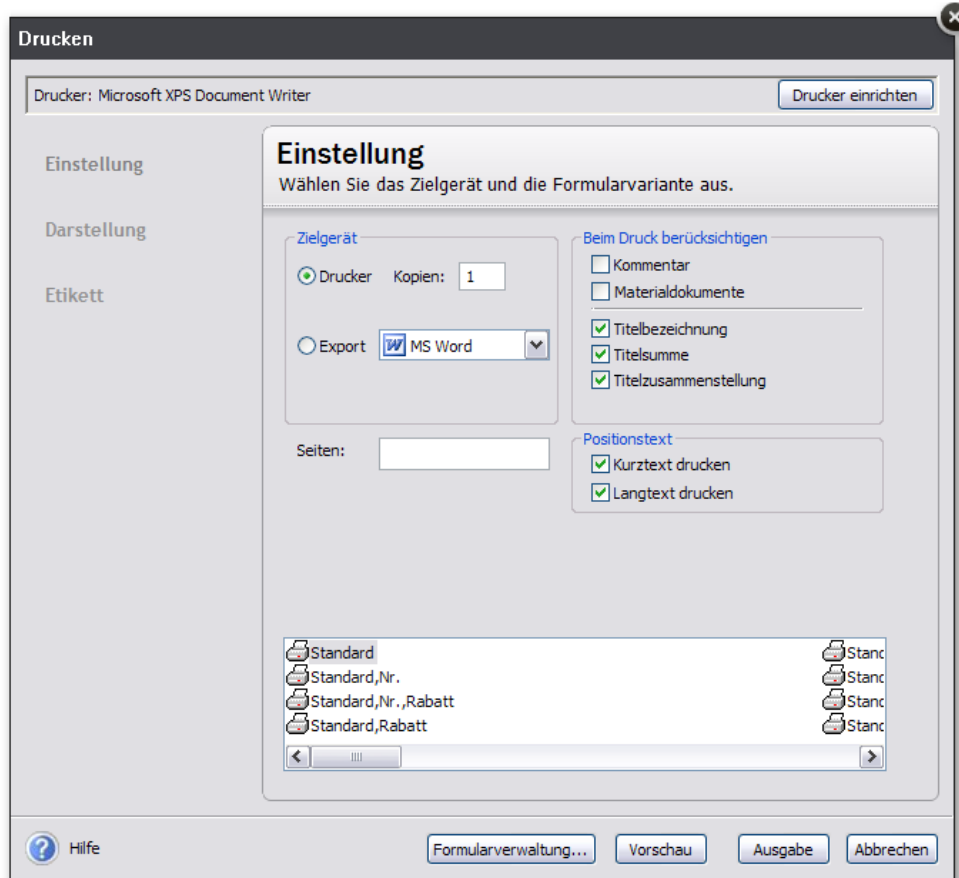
Drucken

Drucker: Microsoft XPS Document Writer

Drucker einrichten

Einstellung

Darstellung

Etikett

Einstellung
Wählen Sie das Zielgerät und die Formularvariante aus.

Zielgerät

Drucker Kopien: 1

Export MS Word

Seiten:

Beim Druck berücksichtigen

Kommentar

Materialdokumente

Titelbezeichnung

Titelsumme

Titelzusammenstellung

Positionstext

Kurztext drucken

Langtext drucken

Standard
Standard,Nr.
Standard,Nr.,Rabatt
Standard,Rabatt

Stand
Stand
Stand
Stand

Hilfe

Formularverwaltung...

Vorschau

Ausgabe

Abbrechen